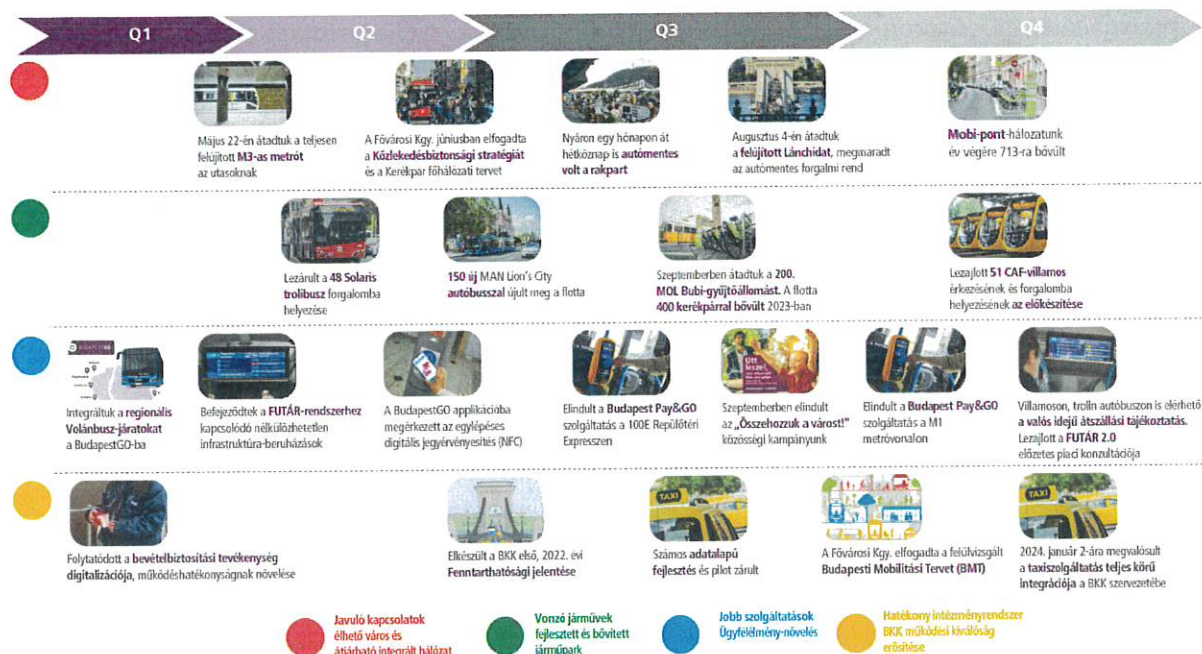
Q1 Q2 Q3 Q4

Május 22-én átadtuk a teljesen felújított M3-as metrót az utasoknak

A Fővárosi Kgy. júniusban elfogadta a Közlekedésbiztonsági stratégiát és a Kerékpár főhálózati tervet

Nyáron egy hónapon át hétköznap is autómentes volt a rakpart

Augusztus 4-én átadtuk a felújított Lánchidat, megmaradt az autómentes forgalmi rend

Mobi-pont-hálózatunk év végére 713-ra bővült

Lezárult a 48 Solaris trolibusz forgalomba helyezése

150 új MAN Lion's City autóbusszal újult meg a flotta

Szeptemberben átadtuk a 200. MOL Bubi-gyűjtőállomást. A flotta 400 kerékpárral bővült 2023-ban

Lezajlott 51 CAF-villamos érkezésének és forgalomba helyezésének az előkészítése

Integráltuk a regionális Volánbusz-járatokat a BudapestGO-ba

Befejeződtek a FUTÁR-rendszerhez kapcsolódó nélkülözhetetlen infrastruktúra-beruházások

A BudapestGO applikációba megérkezett az egylépéses digitális jegyérvényesítés (NFC)

Elindult a Budapest Pay&GO szolgáltatás a 100E Repülőtéri Expresszen

Szeptemberben elindult az „Összehozzuk a várost!" közösségi kampányunk

Elindult a Budapest Pay&GO szolgáltatás a M1 metróvonalon

Villamoson, trolin autóbuszon is elérhető a valós idejű átszállási tájékoztatás. Lezajlott a FUTÁR 2.0 előzetes piaci konzultációja

Folytatódott a bevételbiztosítási tevékenység digitalizációja, működéshatékonyságnak növelése

Elkészült a BKK első, 2022. évi Fenntarthatósági jelentése

Számos adatalapú fejlesztés és pilot zárult

A Fővárosi Kgy. elfogadta a felülvizsgált Budapesti Mobilitási Tervet (BMT)

2024. január 2-ára megvalósult a taxiszolgáltatás teljes körű integrációja a BKK szervezetébe

Javuló kapcsolatok élhető város és átjárható integrált hálózat

Vonzó járművek fejlesztett és bővített járműpark

Jobb szolgáltatások Ügyfélélmény-növelés

Hatékony intézményrendszer BKK működési kiválóság erősítése